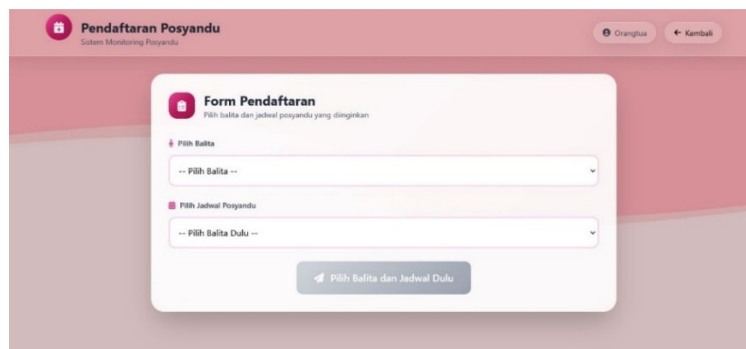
Pendaftaran Posyandu
Sistem Monitoring Posyandu

Orangtua
← Kembali

Form Pendaftaran
Pilih balita dan jadwal posyandu yang diinginkan

Pilih Balita
-- Pilih Balita --

Pilih Jadwal Posyandu
-- Pilih Balita Dulu --

Pilih Balita dan Jadwal Dulu